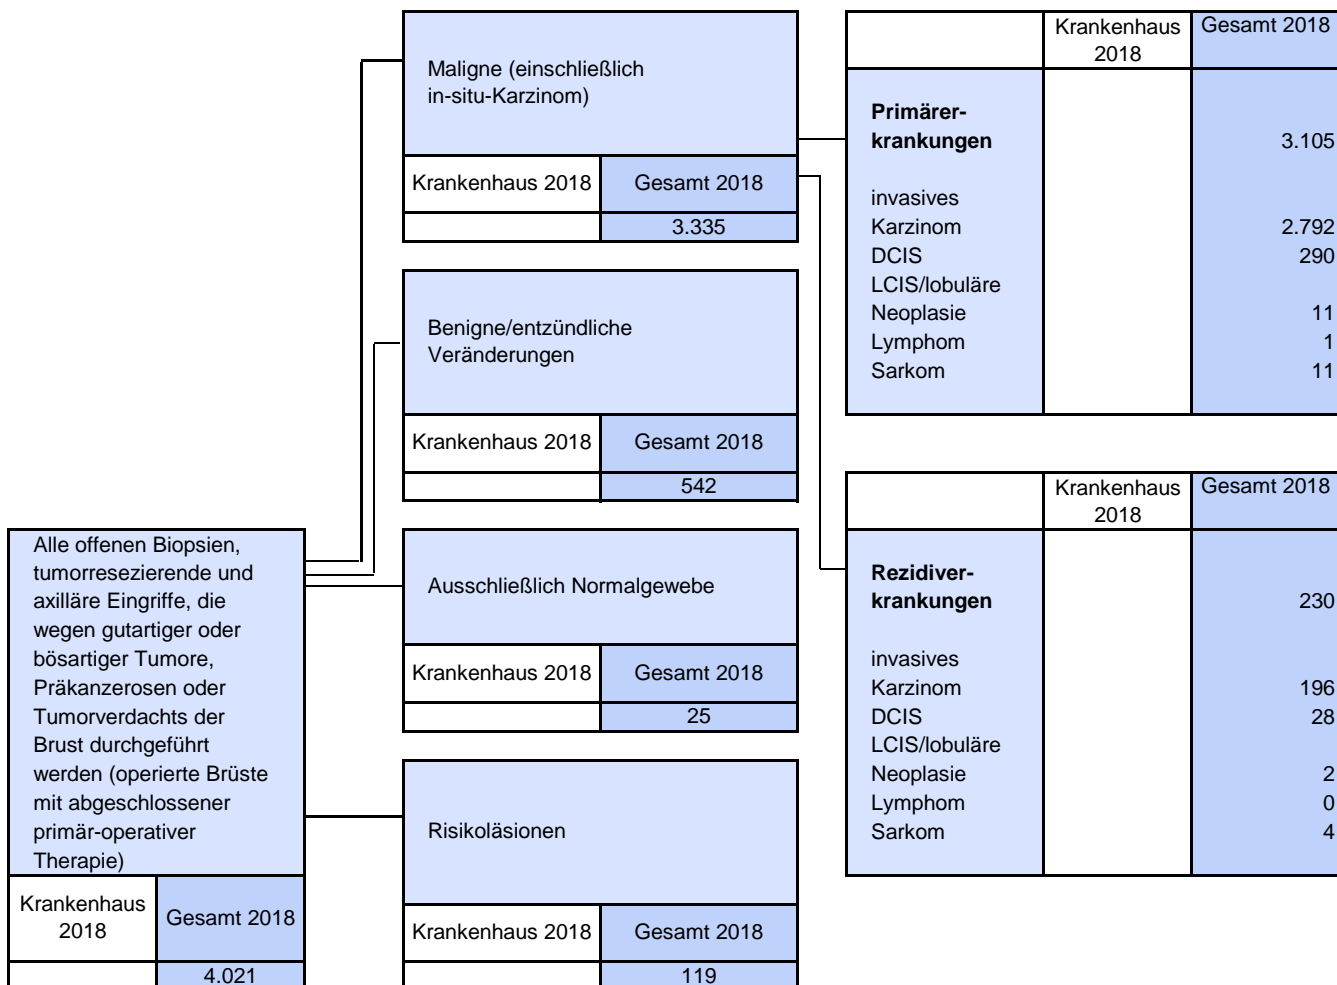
Alle offenen Biopsien, tumorresezierende und axilläre Eingriffe, die wegen gutartiger oder bösartiger Tumore, Präkanzerosen oder Tumorverdachts der Brust durchgeführt werden (operierte Brüste mit abgeschlossener primär-operativer Therapie)

| Krankenhaus 2018 | Gesamt 2018 |
|---|---|
| | 4.021 |

Maligne (einschließlich in-situ-Karzinom)

| Krankenhaus 2018 | Gesamt 2018 |
|---|---|
| | 3.335 |

Benigne/entzündliche Veränderungen

| Krankenhaus 2018 | Gesamt 2018 |
|---|---|
| | 542 |

Ausschließlich Normalgewebe

| Krankenhaus 2018 | Gesamt 2018 |
|---|---|
| | 25 |

Risikoläsionen

| Krankenhaus 2018 | Gesamt 2018 |
|---|---|
| | 119 |

| | Krankenhaus 2018 | Gesamt 2018 |
|---|---|---|
| **Primärerkrankungen** | | 3.105 |
| invasives Karzinom | | 2.792 |
| DCIS | | 290 |
| LCIS/lobuläre Neoplasie | | 11 |
| Lymphom | | 1 |
| Sarkom | | 11 |

| | Krankenhaus 2018 | Gesamt 2018 |
|---|---|---|
| **Rezidiverkrankungen** | | 230 |
| invasives Karzinom | | 196 |
| DCIS | | 28 |
| LCIS/lobuläre Neoplasie | | 2 |
| Lymphom | | 0 |
| Sarkom | | 4 |